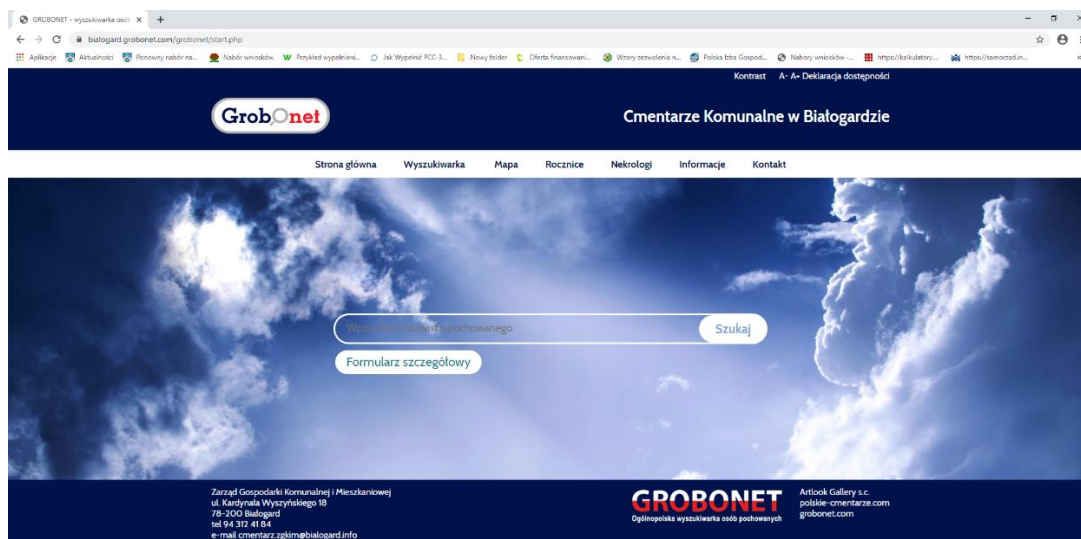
GROBONET - wyszukiwarka osób ×  +

bialogard.grobonet.com/grobonet/start.php

Aplikacje  Aktualności  Ponowny nabór na...  Nabór wniosków  Przykład wypełnieni...  Jak Wypełnić PCC-3...  Nowy folder  Oferta finansowani...  Wzory zezwolenia n...  Polska Izba Gospod...  Nabory wniosków -...  https://kalkulatory...  https://samorzad.in...

Kontrast  A- A+ Deklaracja dostępności

GrobOnet

Cmentarze Komunalne w Białogardzie

Strona główna  Wyszukiwarka  Mapa  Rocznice  Nekrologi  Informacje  Kontakt

Wpisz imię i nazwisko pochowanego  Szukaj

Formularz szczegółowy

Zarząd Gospodarki Komunalnej i Mieszkaniowej
ul. Kardynała Wyszyńskiego 18
78-200 Białogard
tel 94 312 41 84
e-mail cmentarz.zgkim@bialogard.info

GROBONET
Ogólnopolska wyszukiwarka osób pochowanych

Artlook Gallery s.c.
polskie-cmentarze.com
grobonet.com